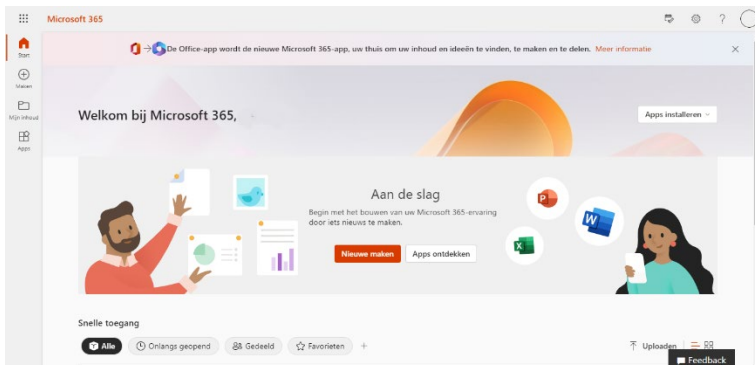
Microsoft 365

Start
Maken
Mijn inhoud
Apps

De Office-app wordt de nieuwe Microsoft 365-app, uw thuis om uw inhoud en ideeën te vinden, te maken en te delen. Meer informatie

Welkom bij Microsoft 365,

Apps installeren

Aan de slag

Begin met het bouwen van uw Microsoft 365-ervaring door iets nieuws te maken.

Nieuwe maken
Apps ontdekken

Snelle toegang

Alle
Onlangs geopend
Gedeeld
Favorieten
+

Uploaden

Feedback